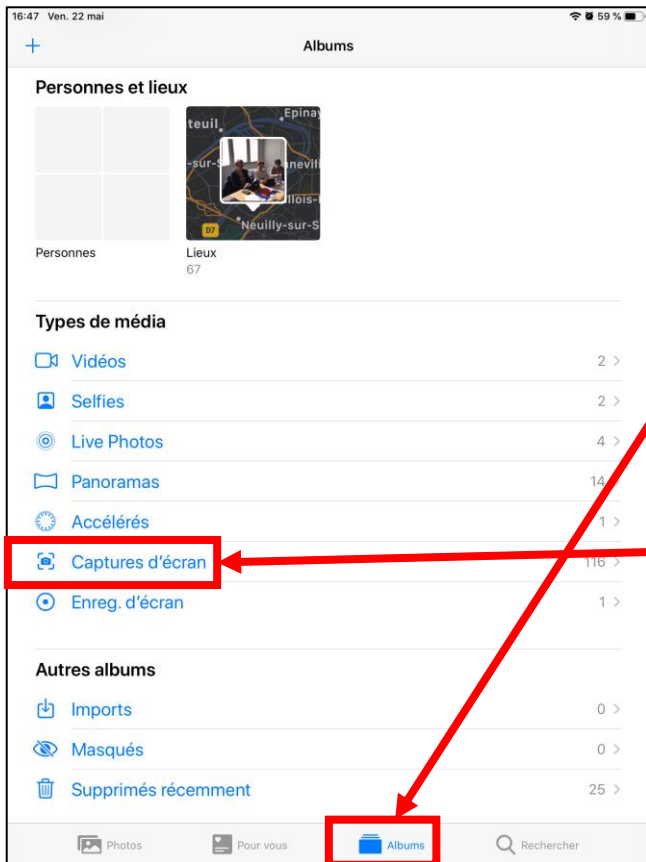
16:47 Ven. 22 mai

59 %

+

Albums

Personnes et lieux

Epinay
teuil
-sur-S
nevil
llois-
Neuilly-sur-S
D7

Personnes

Lieux
67

Types de média

Vidéos 2 >

Selfies 2 >

Live Photos 4 >

Panoramas 14

Accélérés 1 >

Captures d'écran 116 >

Enreg. d'écran 1 >

Autres albums

Imports 0 >

Masqués 0 >

Supprimés récemment 25 >

Photos

Pour vous

Albums

Rechercher